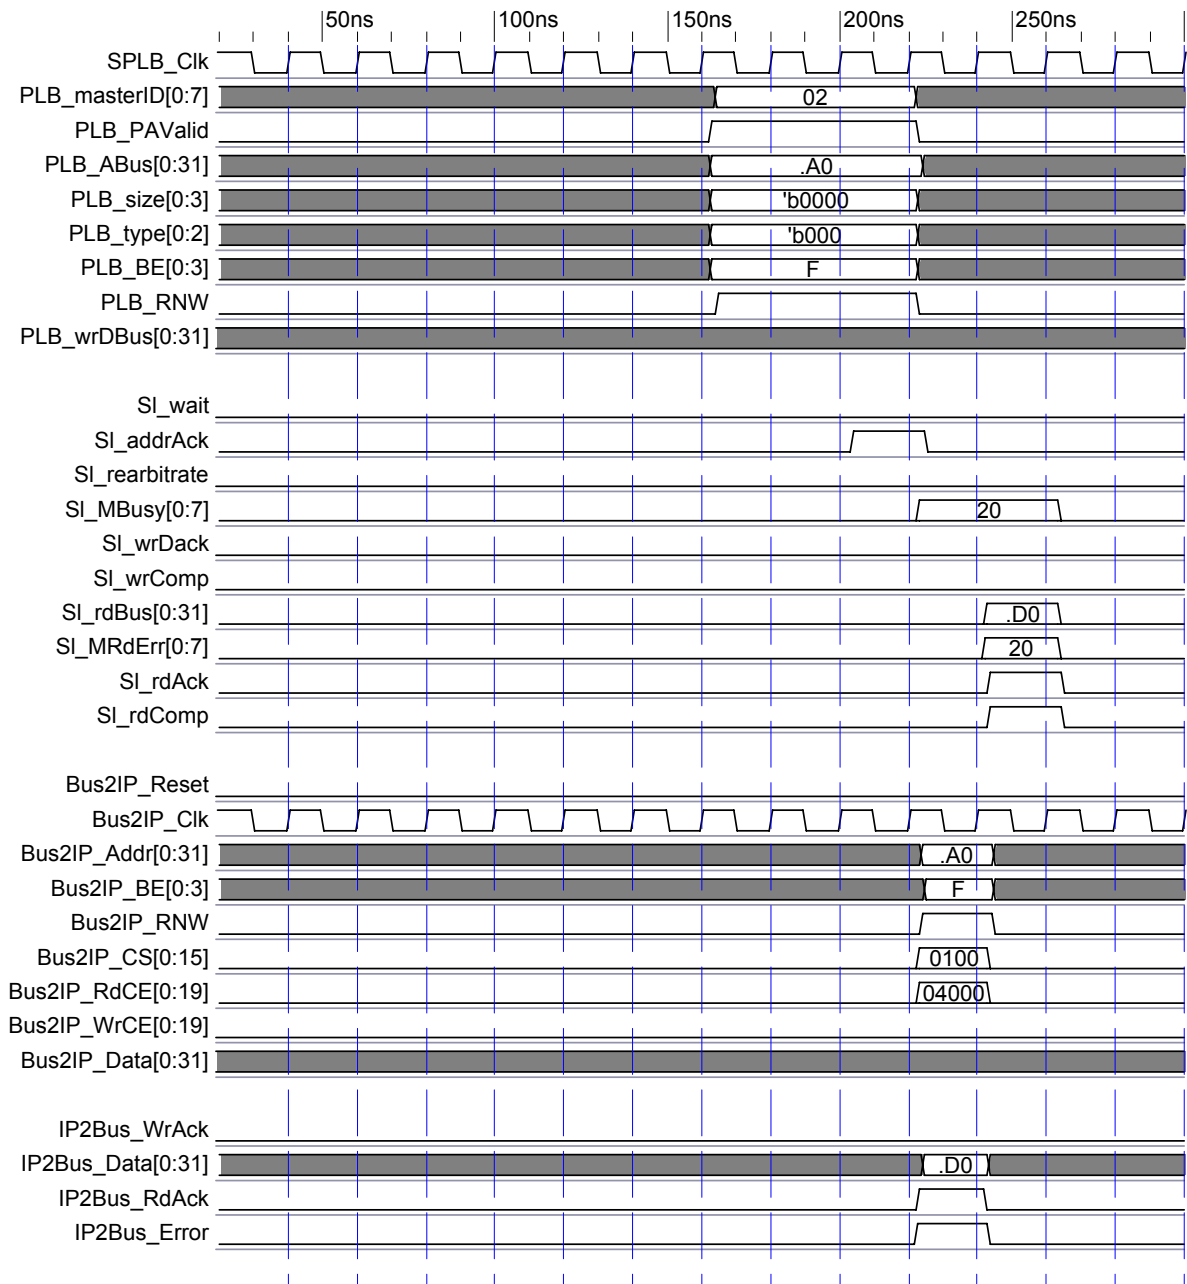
50ns 100ns 150ns 200ns 250ns

SPLB_Clk
PLB_masterID[0:7] 02
PLB_PAValid
PLB_ABus[0:31] .A0
PLB_size[0:3] 'b0000
PLB_type[0:2] 'b000
PLB_BE[0:3] F
PLB_RNW
PLB_wrDBus[0:31]

Sl_wait
Sl_addrAck
Sl_rearbitrate
Sl_MBusy[0:7] 20
Sl_wrDack
Sl_wrComp
Sl_rdBus[0:31] .D0
Sl_MRdErr[0:7] 20
Sl_rdAck
Sl_rdComp

Bus2IP_Reset
Bus2IP_Clk
Bus2IP_Addr[0:31] .A0
Bus2IP_BE[0:3] F
Bus2IP_RNW
Bus2IP_CS[0:15] 0100
Bus2IP_RdCE[0:19] 04000
Bus2IP_WrCE[0:19]
Bus2IP_Data[0:31]

IP2Bus_WrAck
IP2Bus_Data[0:31] .D0
IP2Bus_RdAck
IP2Bus_Error